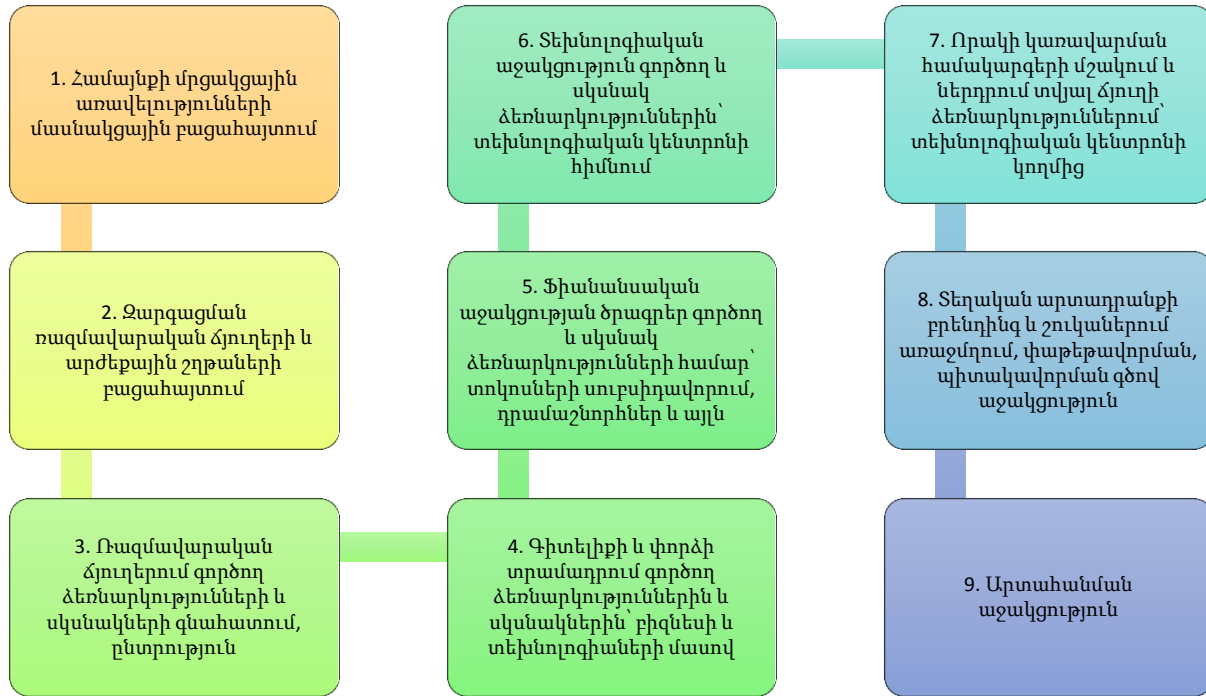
1. Համայնքի մրցակցային առավելությունների մասնակցային բացահայտում

2. Զարգացման ռազմավարական ճյուղերի և արժեքային շղթաների բացահայտում

3. Ռազմավարական ճյուղերում գործող ձեռնարկությունների և սկսնակների գնահատում, ընտրություն

4. Գիտելիքի և փորձի տրամադրում գործող ձեռնարկություններին և սկսնակներին՝ բիզնեսի և տեխնոլոգիաների մասով

5. Ֆինանսական աջակցության ծրագրեր գործող և սկսնակ ձեռնարկությունների համար՝ տոկոսների սուբսիդավորում, դրամաշնորհներ և այլն

6. Տեխնոլոգիական աջակցություն գործող և սկսնակ ձեռնարկություններին՝ տեխնոլոգիական կենտրոնի հիմնում

7. Որակի կառավարման համակարգերի մշակում և ներդրում տվյալ ճյուղի ձեռնարկություններում՝ տեխնոլոգիական կենտրոնի կողմից

8. Տեղական արտադրանքի բրենդինգ և շուկաներում առաջմղում, փաթեթավորման, պիտակավորման գծով աջակցություն

9. Արտահանման աջակցություն